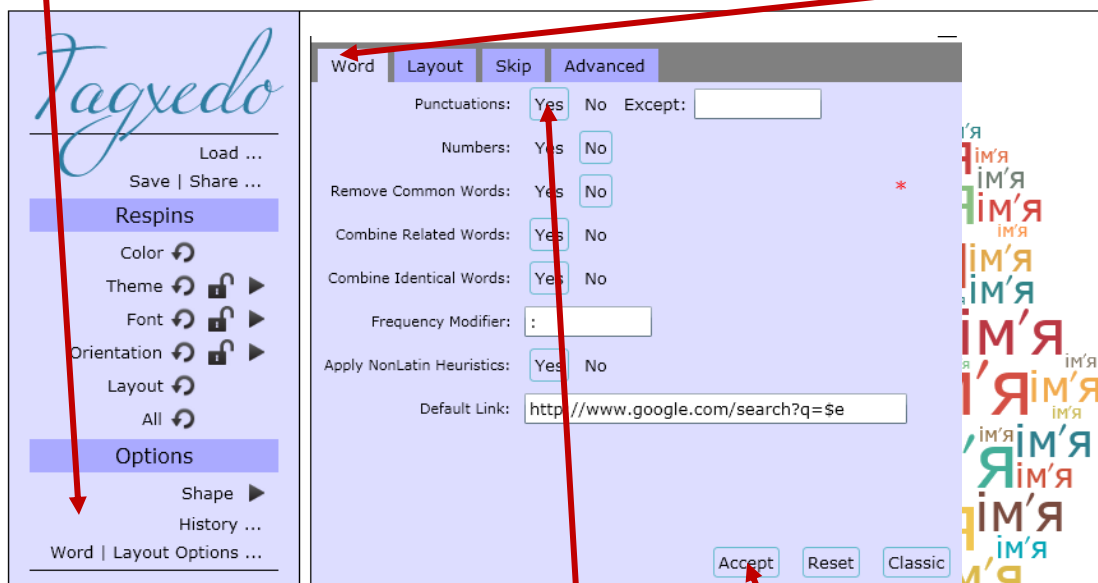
Tagxedo

Load ...

Save | Share ...

Respins

Color

Theme

Font

Orientation

Layout

All

Options

Shape

History ...

Word | Layout Options ...

Word Layout Skip Advanced

Punctuations: Yes No Except:

Numbers: Yes No

Remove Common Words: Yes No

Combine Related Words: Yes No

Combine Identical Words: Yes No

Frequency Modifier: :

Apply NonLatin Heuristics: Yes No

Default Link: http://www.google.com/search?q=$e

Accept Reset Classic

ім'я ім'я ім'я ім'я ім'я ім'я ім'я ім'я ім'я ім'я ім'я ім'я ім'я ім'я ім'я ім'я ім'я ім'я ім'я ім'я